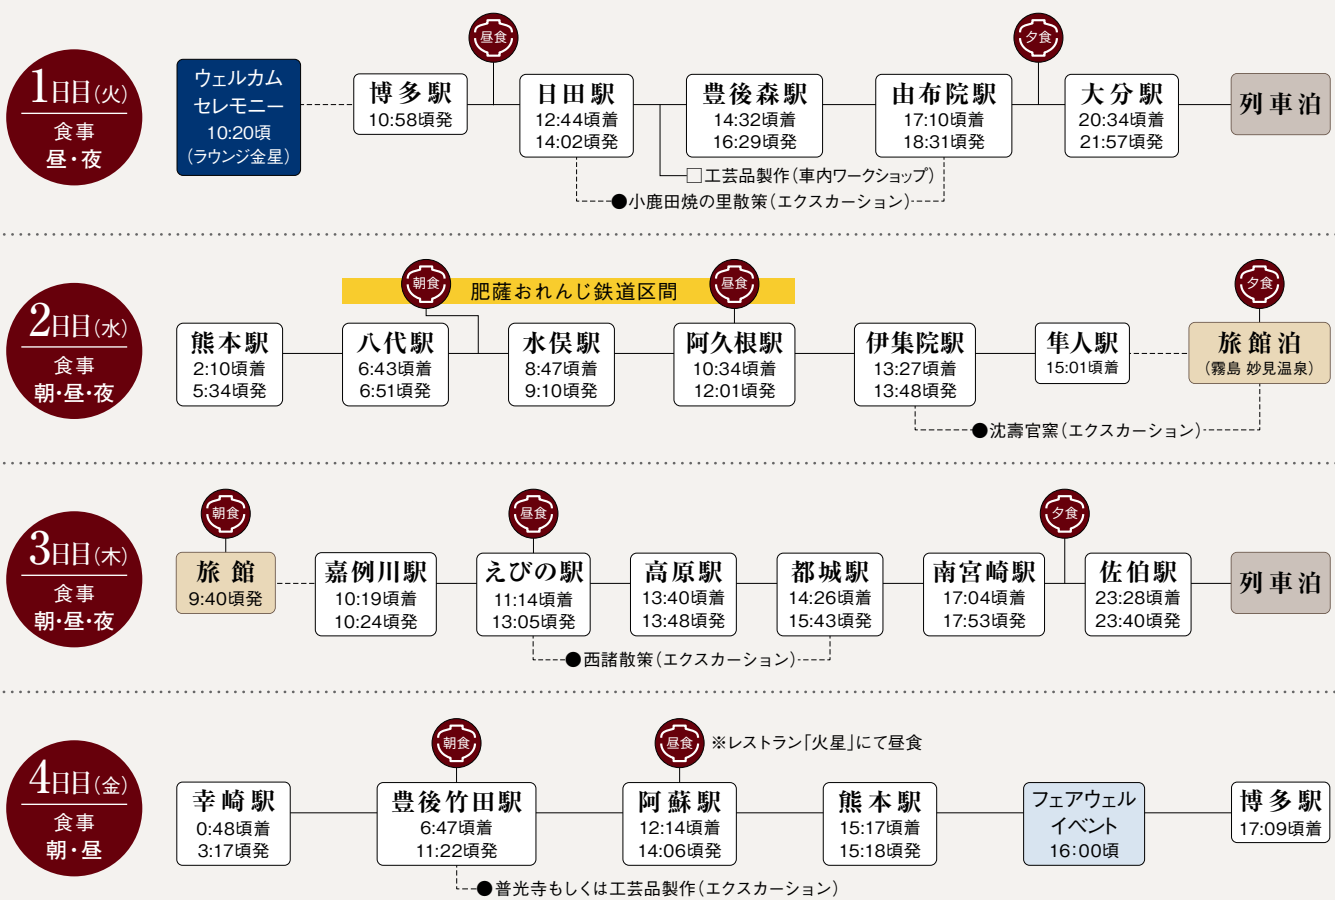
1日目(火)
食事
昼・夜

ウェルカムセレモニー
10:20頃
(ラウンジ金星)

博多駅
10:58頃発

昼食

日田駅
12:44頃着
14:02頃発

豊後森駅
14:32頃着
16:29頃発

夕食

由布院駅
17:10頃着
18:31頃発

大分駅
20:34頃着
21:57頃発

列車泊

□工芸品製作(車内ワークショップ)
●小鹿田焼の里散策(エクスカーション)

2日目(水)
食事
朝・昼・夜

肥薩おれんじ鉄道区間

熊本駅
2:10頃着
5:34頃発

朝食

八代駅
6:43頃着
6:51頃発

水俣駅
8:47頃着
9:10頃発

昼食

阿久根駅
10:34頃着
12:01頃発

伊集院駅
13:27頃着
13:48頃発

隼人駅
15:01頃着

夕食

旅館泊
(霧島 妙見温泉)

●沈壽官窯(エクスカーション)

3日目(木)
食事
朝・昼・夜

朝食

旅館
9:40頃発

嘉例川駅
10:19頃着
10:24頃発

昼食

えびの駅
11:14頃着
13:05頃発

高原駅
13:40頃着
13:48頃発

都城駅
14:26頃着
15:43頃発

南宮崎駅
17:04頃着
17:53頃発

夕食

佐伯駅
23:28頃着
23:40頃発

列車泊

●西諸散策(エクスカーション)

4日目(金)
食事
朝・昼

幸崎駅
0:48頃着
3:17頃発

朝食

豊後竹田駅
6:47頃着
11:22頃発

昼食 ※レストラン「火星」にて昼食

阿蘇駅
12:14頃着
14:06頃発

熊本駅
15:17頃着
15:18頃発

フェアウェルイベント
16:00頃

博多駅
17:09頃着

●普光寺もしくは工芸品製作(エクスカーション)